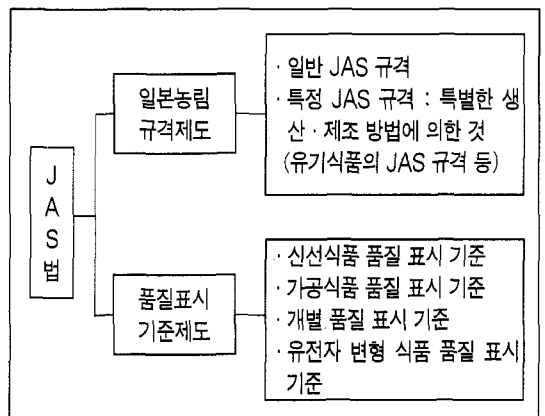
JAS법

일본농림 규격제도

· 일반 JAS 규격
· 특정 JAS 규격 : 특별한 생산 · 제조 방법에 의한 것 (유기식품의 JAS 규격 등)

품질표시 기준제도

· 신선식품 품질 표시 기준
· 가공식품 품질 표시 기준
· 개별 품질 표시 기준
· 유전자 변형 식품 품질 표시 기준